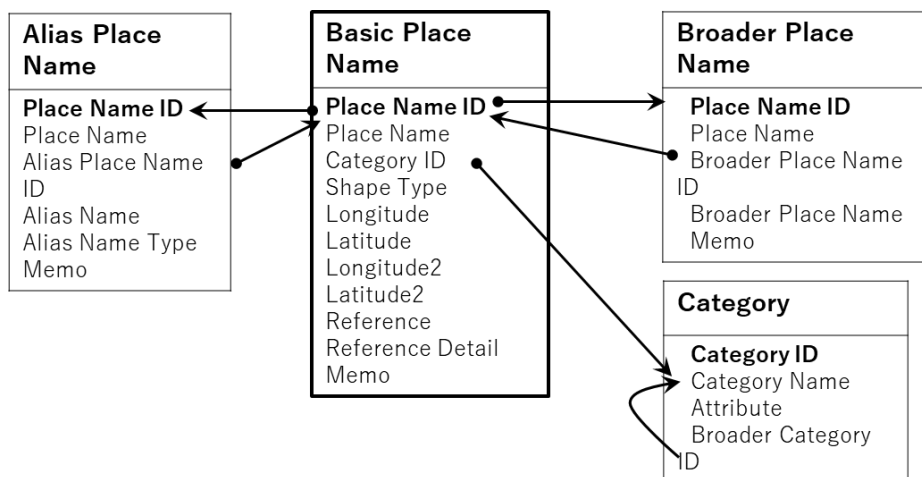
Alias Place Name

Place Name ID
Place Name
Alias Place Name ID
Alias Name
Alias Name Type
Memo

Basic Place Name

Place Name ID
Place Name
Category ID
Shape Type
Longitude
Latitude
Longitude2
Latitude2
Reference
Reference Detail
Memo

Broader Place Name

Place Name ID
Place Name
Broader Place Name ID
Broader Place Name
Memo

Category

Category ID
Category Name
Attribute
Broader Category ID